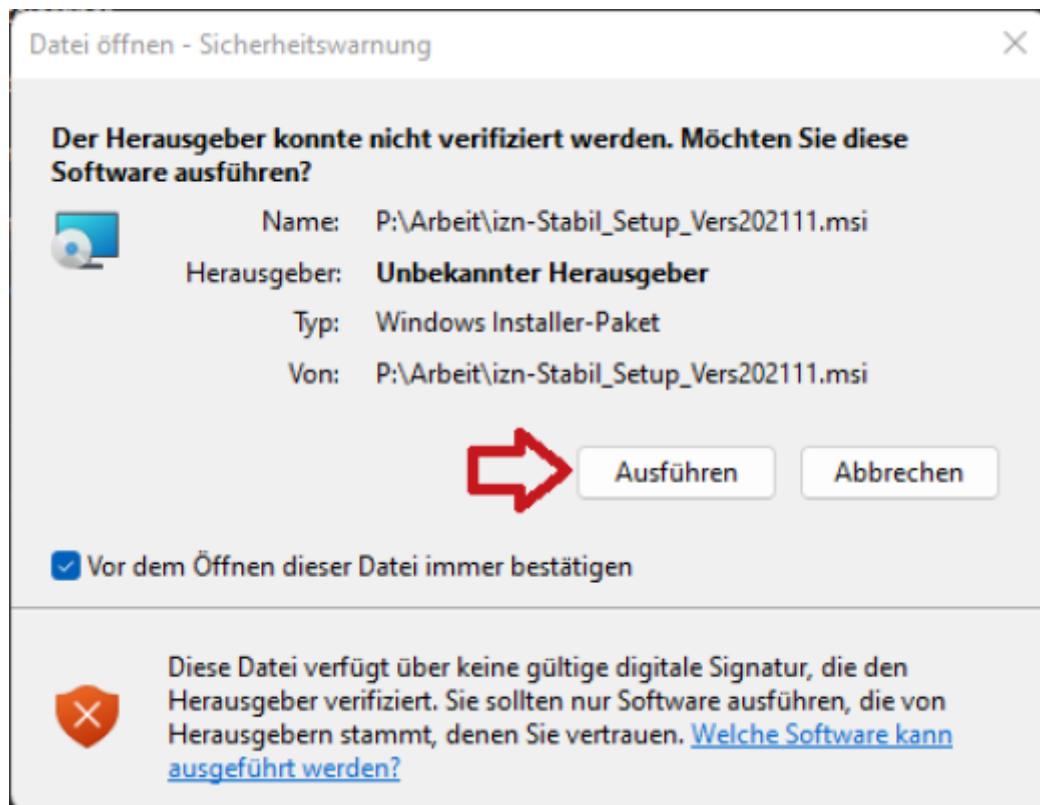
Datei öffnen - Sicherheitswarnung

Der Herausgeber konnte nicht verifiziert werden. Möchten Sie diese Software ausführen?

Name: P:\Arbeit\izn-Stabil_Setup_Vers202111.msi
Herausgeber: Unbekannter Herausgeber
Typ: Windows Installer-Paket
Von: P:\Arbeit\izn-Stabil_Setup_Vers202111.msi

Ausführen Abbrechen

Vor dem Öffnen dieser Datei immer bestätigen

Diese Datei verfügt über keine gültige digitale Signatur, die den Herausgeber verifiziert. Sie sollten nur Software ausführen, die von Herausgebern stammt, denen Sie vertrauen. Welche Software kann ausgeführt werden?